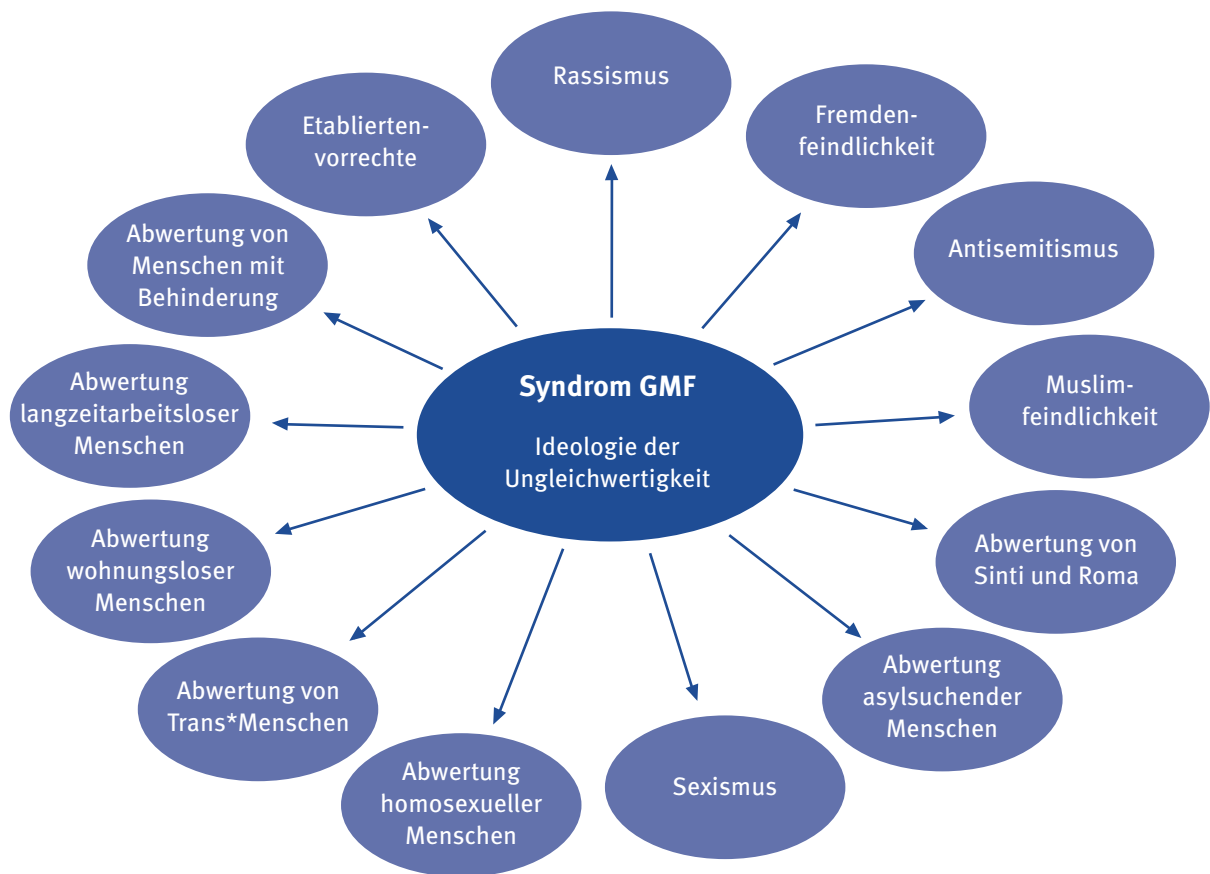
Syndrom GMF

Ideologie der Ungleichwertigkeit

Rassismus

Fremdenfeindlichkeit

Antisemitismus

Muslimfeindlichkeit

Abwertung von Sinti und Roma

Abwertung asylsuchender Menschen

Sexismus

Abwertung homosexueller Menschen

Abwertung von Trans*Menschen

Abwertung wohnungsloser Menschen

Abwertung langzeitarbeitsloser Menschen

Abwertung von Menschen mit Behinderung

Etabliertenvorrechte